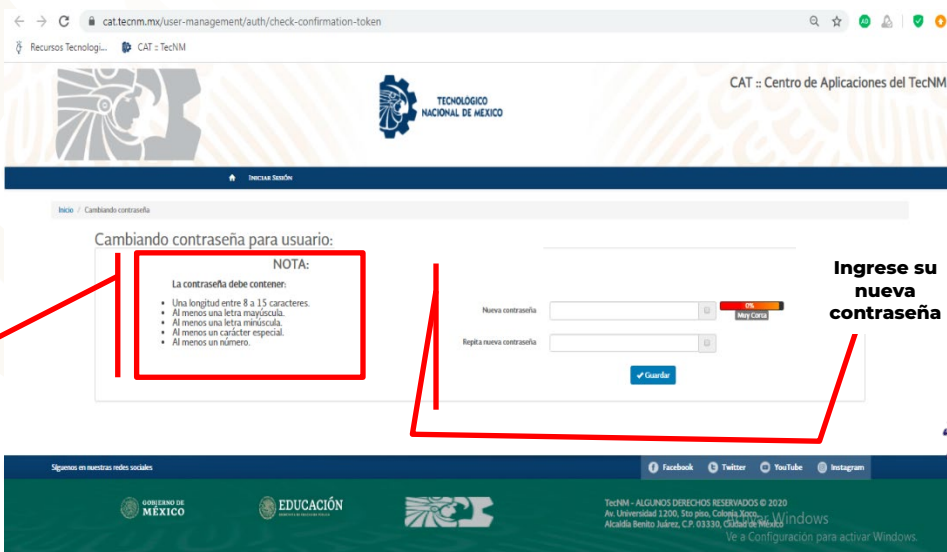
cat.tecnm.mx/user-management/auth/check-confirmation-token

Recursos Tecnologi... CAT :: TecNM

TECNOLÓGICO NACIONAL DE MÉXICO

CAT :: Centro de Aplicaciones del TecNM

INICIAR SESIÓN

Inicio / Cambiando contraseña

Cambiando contraseña para usuario:

NOTA:

La contraseña debe contener:

- Una longitud entre 8 a 15 caracteres.
- Al menos una letra mayúscula.
- Al menos una letra minúscula.
- Al menos un carácter especial.
- Al menos un número.

Nueva contraseña

0%
Muy Corta

Repita nueva contraseña

Guardar

Ingrese su nueva contraseña

Síguenos en nuestras redes sociales

Facebook Twitter YouTube Instagram

GOBIERNO DE MÉXICO

EDUCACIÓN

TecNM - ALGUNOS DERECHOS RESERVADOS © 2020
Av. Universidad 1200, 5to piso, Colonia Xoco, Alcaldía Benito Juárez, C.P. 03330, Ciudad de México

Activar Windows
Ve a Configuración para activar Windows.